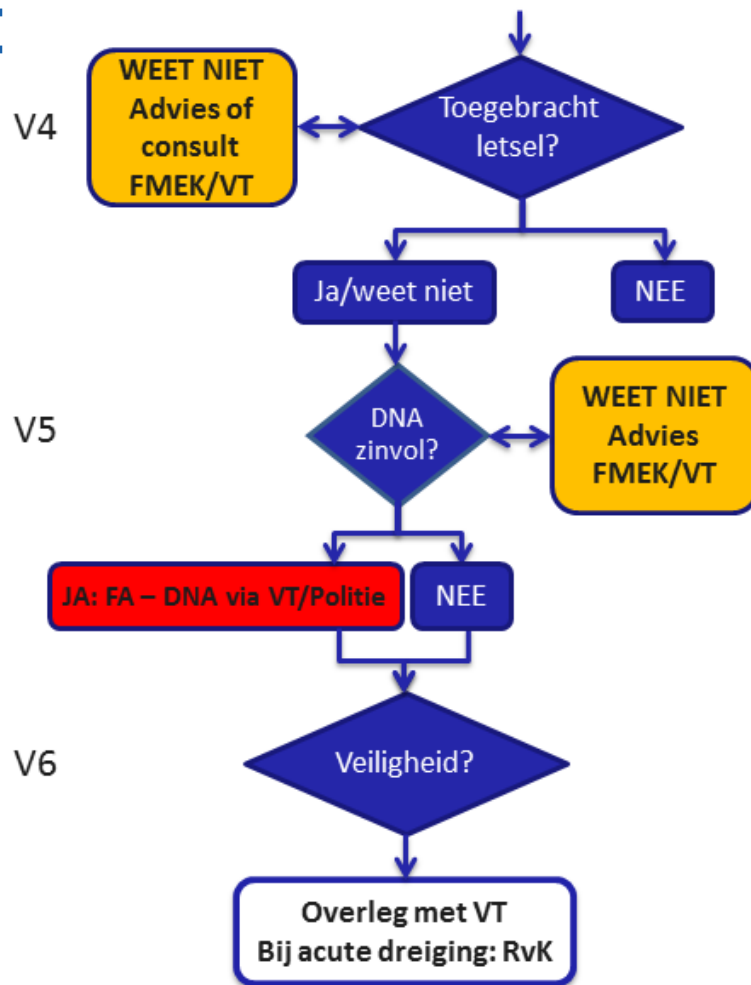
V4

WEET NIET
Advies of
consult
FMEK/VT

Toegebracht letsel?

Ja/weet niet

NEE

V5

DNA zinvol?

WEET NIET
Advies
FMEK/VT

JA: FA – DNA via VT/Politie

NEE

V6

Veiligheid?

Overleg met VT
Bij acute dreiging: RvK